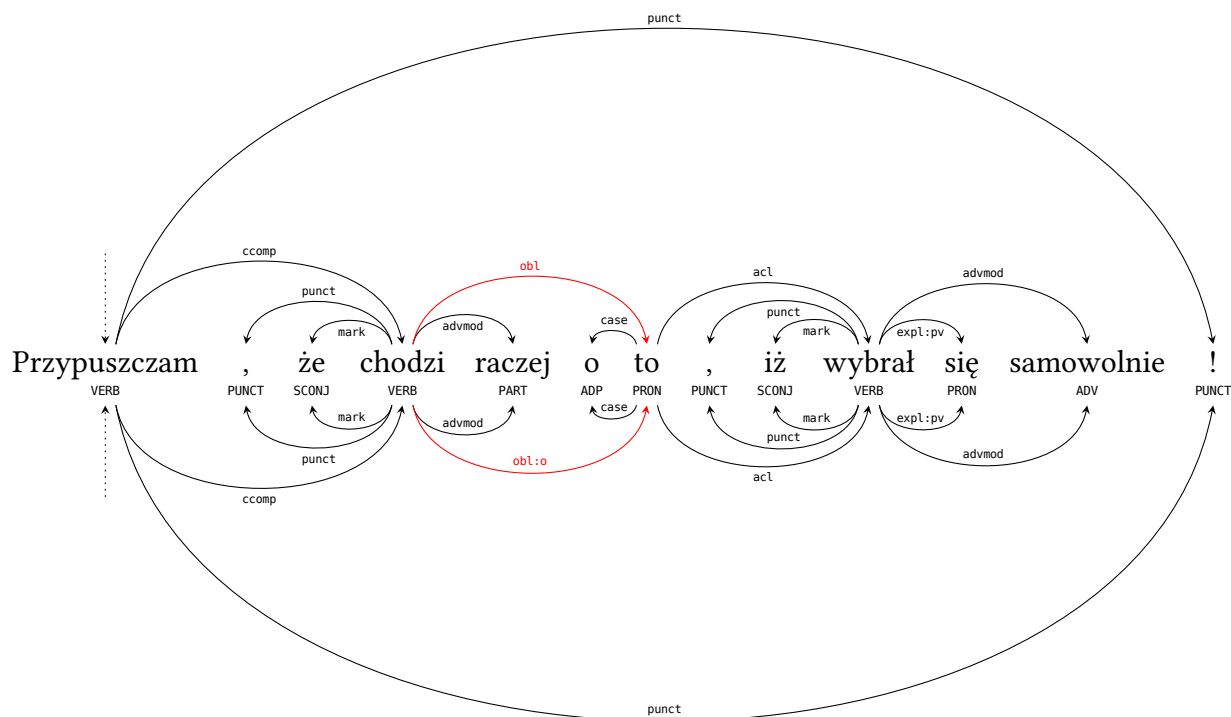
punct

ccomp

obl

acl

advmod

punct

case

punct

mark

advmod

mark

expl:pv

Przypuszczam , że chodzi raczej o to , iż wybrał się samowolnie !

VERB PUNCT SCONJ VERB PART ADP PRON PUNCT SCONJ VERB PRON ADV PUNCT

mark

case

mark

expl:pv

advmod

punct

punct

advmod

obl:o

ccomp

acl

punct